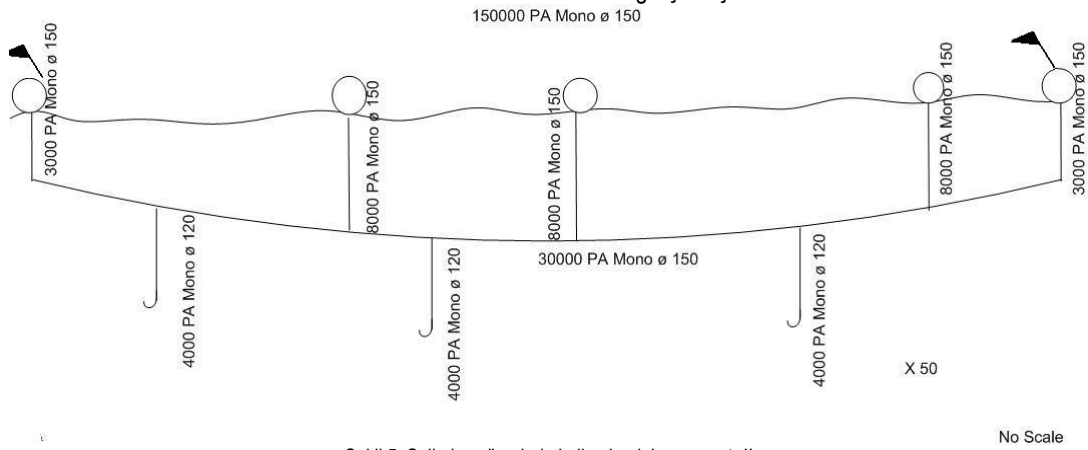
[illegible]
150000 PA Mono ø 150

3000 PA Mono ø 150

8000 PA Mono ø 150

8000 PA Mono ø 150

8000 PA Mono ø 150

3000 PA Mono ø 150

4000 PA Mono ø 120

4000 PA Mono ø 120

30000 PA Mono ø 150

4000 PA Mono ø 120

X 50

No Scale

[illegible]